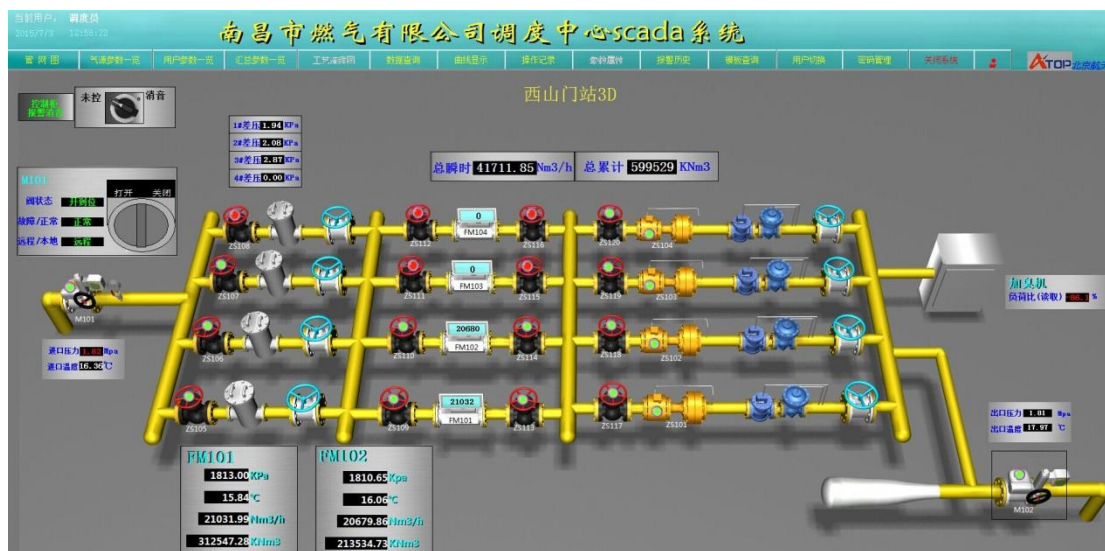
当前用户: 调度员
2015/7/3 12:58:22

南昌市燃气有限公司调度中心scada系统

管网图 | 气源参数一览 | 用户参数一览 | 汇总参数一览 | 工艺流程图 | 数据查询 | 曲线显示 | 操作记录 | 趋势曲线 | 报警历史 | 报表查询 | 用户切换 | 密码管理 | 关闭系统

ATOP

控制柜报警消音

未控 消音

西山门站3D

1#差压 1.94 KPa
2#差压 2.08 KPa
3#差压 2.87 KPa
4#差压 0.00 KPa

总瞬时 41711.85 Nm3/h 总累计 599529 KNm3

M101
阀状态 开到位
故障/正常 正常
远程/本地 远程

打开 关闭

ZS108 ZS112 0 FM104 ZS116 ZS120 ZS104
ZS107 ZS111 0 FM103 ZS115 ZS119 ZS103
ZS106 ZS110 20680 FM102 ZS114 ZS118 ZS102
ZS105 ZS109 21032 FM101 ZS113 ZS117 ZS101

M101

进口压力 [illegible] Mpa
进口温度 16.36 ℃

加臭机
负荷比(读取) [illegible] %

出口压力 1.81 Mpa
出口温度 17.97 ℃

M102

FM101
1813.00 KPa
15.84 ℃
21031.99 Nm3/h
312547.28 KNm3

FM102
1810.65 Kpa
16.06 ℃
20679.86 Nm3/h
213534.73 KNm3